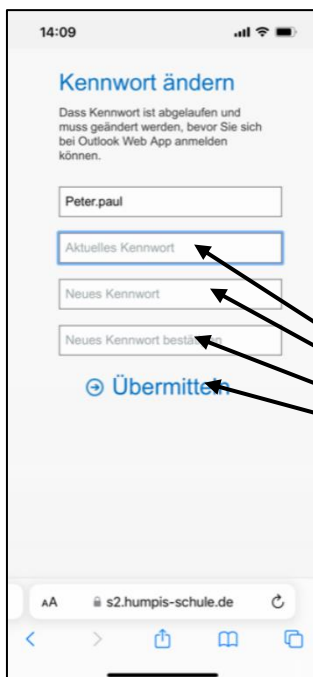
14:09

Kennwort ändern

Dass Kennwort ist abgelaufen und muss geändert werden, bevor Sie sich bei Outlook Web App anmelden können.

Peter.paul

Aktuelles Kennwort

Neues Kennwort

Neues Kennwort bestä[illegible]

⊖ Übermitte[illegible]

AA s2.humpis-schule.de